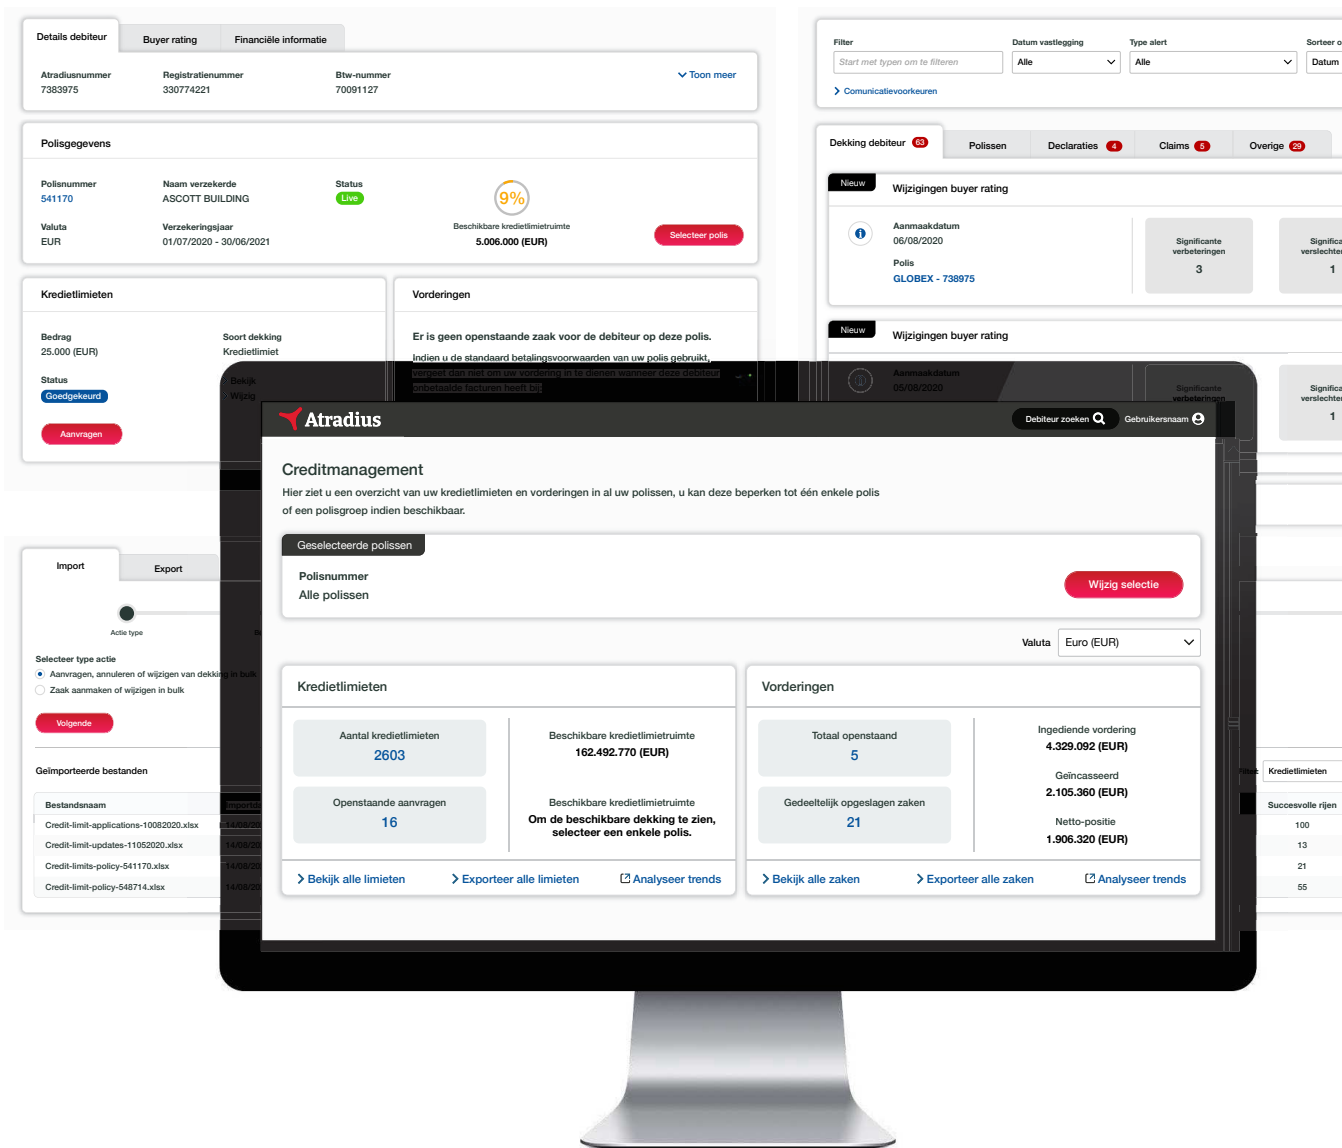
Details debiteur | Buyer rating | Financiële informatie

Atradiusnummer 7383975
Registratienummer 330774221
Btw-nummer 70091127
Toon meer

Polisgegevens

Polisnummer 541170
Naam verzekerde ASCOTT BUILDING
Status Live
9%
Beschikbare kredietlimietruimte 5.006.000 (EUR)
Valuta EUR
Verzekeringsjaar 01/07/2020 - 30/06/2021
Selecteer polis

Kredietlimieten

Bedrag 25.000 (EUR)
Soort dekking Kredietlimiet
Status Goedgekeurd
Aanvragen

Vorderingen

Er is geen openstaande zaak voor de debiteur op deze polis.
Indien u de standaard betalingsvoorwaarden van uw polis gebruikt, vergeet dan niet om uw vordering in te dienen wanneer deze debiteur onbetaalde facturen heeft bij

Filter
Start met typen om te filteren
Datum vastlegging Alle
Type alert Alle
Sorteer o Datum
Comunicatievoorkeuren

Dekking debiteur 63 | Polissen | Declaraties 4 | Claims 5 | Overige 29

Nieuw Wijzigingen buyer rating
Aanmaakdatum 06/08/2020
Polis GLOBEX - 738975
Significante verbeteringen 3
Significa verslechte 1

Nieuw Wijzigingen buyer rating
Aanmaakdatum 05/08/2020
Significante verbeteringen
Significa verslechte 1

Import | Export
Actie type
Selecteer type actie
Aanvragen, annuleren of wijzigen van dekking in bulk
Zaak aanmaken of wijzigen in bulk
Volgende

Geïmporteerde bestanden
Bestandsnaam
Credit-limit-applications-10082020.xlsx
Credit-limit-updates-11052020.xlsx
Credit-limits-policy-541170.xlsx
Credit-limit-policy-548714.xlsx

Filter Kredietlimieten
Succesvolle rijen
100
13
21
55

Atradius
Debiteur zoeken
Gebruikersnaam

Creditmanagement
Hier ziet u een overzicht van uw kredietlimieten en vorderingen in al uw polissen, u kan deze beperken tot één enkele polis of een polisgroep indien beschikbaar.

Geselecteerde polissen
Polisnummer
Alle polissen
Wijzig selectie

Valuta Euro (EUR)

Kredietlimieten
Aantal kredietlimieten 2603
Beschikbare kredietlimietruimte 162.492.770 (EUR)
Openstaande aanvragen 16
Beschikbare kredietlimietruimte
Om de beschikbare dekking te zien, selecteer een enkele polis.
Bekijk alle limieten | Exporteer alle limieten | Analyseer trends

Vorderingen
Totaal openstaand 5
Ingediende vordering 4.329.092 (EUR)
Geïncasseerd 2.105.360 (EUR)
Gedeeltelijk opgeslagen zaken 21
Netto-positie 1.906.320 (EUR)
Bekijk alle zaken | Exporteer alle zaken | Analyseer trends